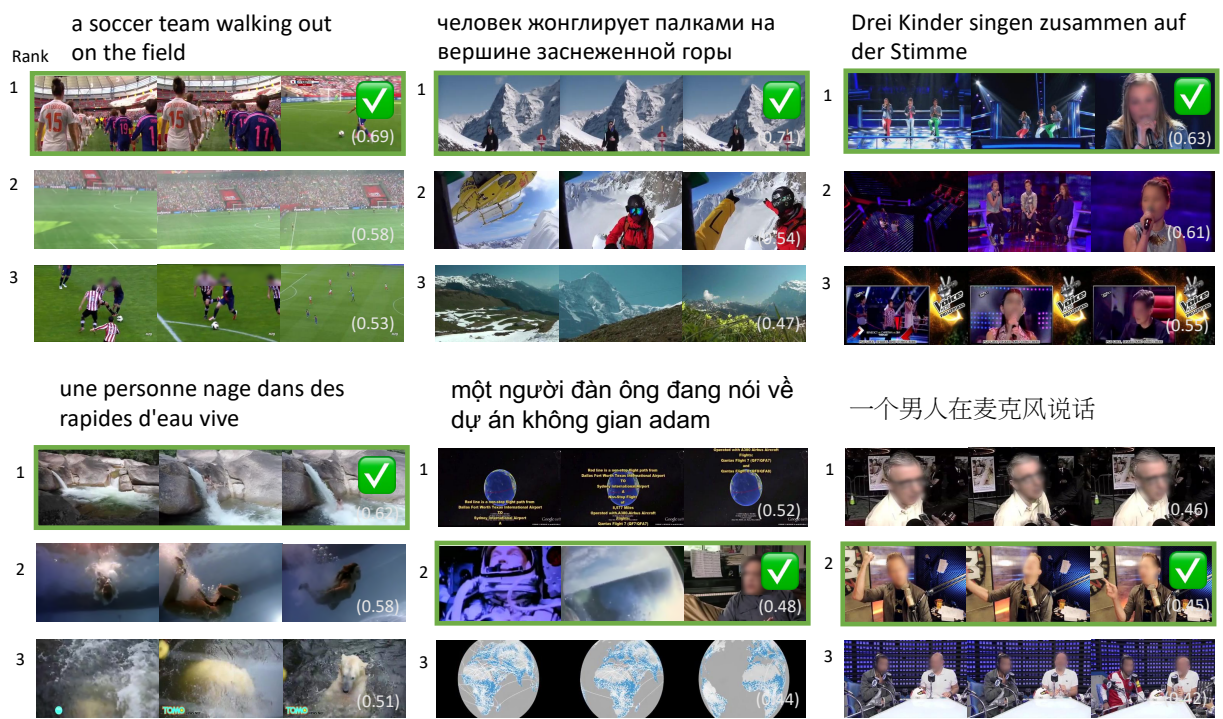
Rank

a soccer team walking out on the field

1 (0.69)

2 (0.58)

3 (0.53)

человек жонглирует палками на вершине заснеженной горы

1 (0.71)

2 (0.54)

3 (0.47)

Drei Kinder singen zusammen auf der Stimme

1 (0.63)

2 (0.61)

3 (0.55)

une personne nage dans des rapides d'eau vive

1 (0.62)

2 (0.58)

3 (0.51)

một người đàn ông đang nói về dự án không gian adam

1 (0.52)

2 (0.48)

3 (0.44)

一个男人在麦克风说话

1 (0.46)

2 (0.45)

3 (0.42)